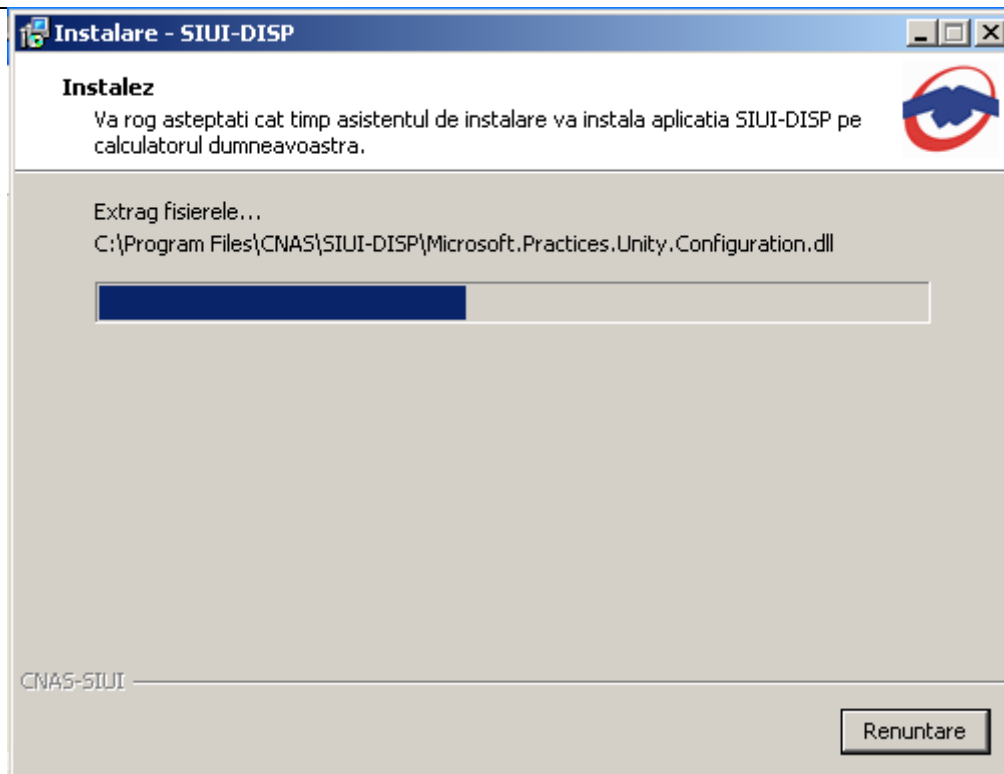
Instalare - SIUI-DISP

Instalez
Va rog asteptati cat timp asistentul de instalare va instala aplicatia SIUI-DISP pe calculatorul dumneavoastra.

Extrag fisierele...
C:\Program Files\CNAS\SIUI-DISP\Microsoft.Practices.Unity.Configuration.dll

CNAS-SIUI

Renuntare